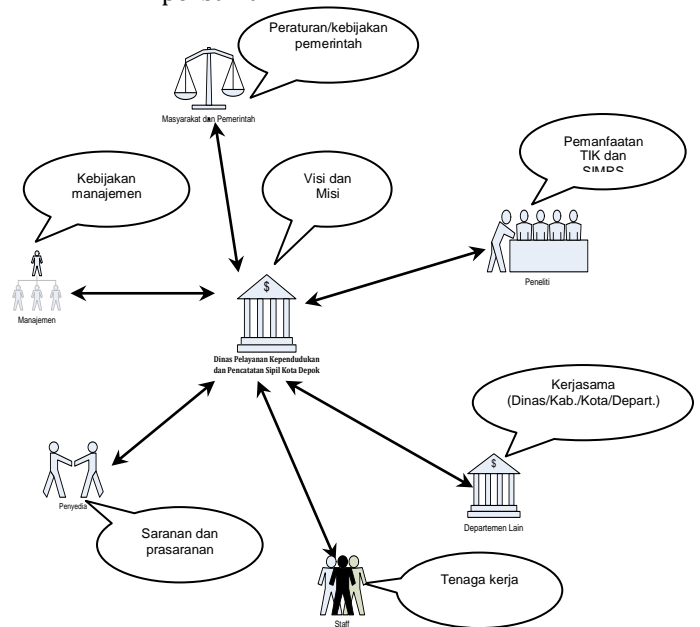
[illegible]

Peraturan/kebijakan pemerintah

Masyarakat dan Pemerintah

Kebijakan manajemen

Visi dan Misi

Pemanfaatan TIK dan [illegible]

Peneliti

Manajemen

$

Dinas Pelayanan Kependudukan dan Pencatatan Sipil Kota Depok

Kerjasama (Dinas/Kab./Kota/Depart.)

Penyedia

Departemen Lain

Saranan dan prasaranan

Tenaga kerja

Staff